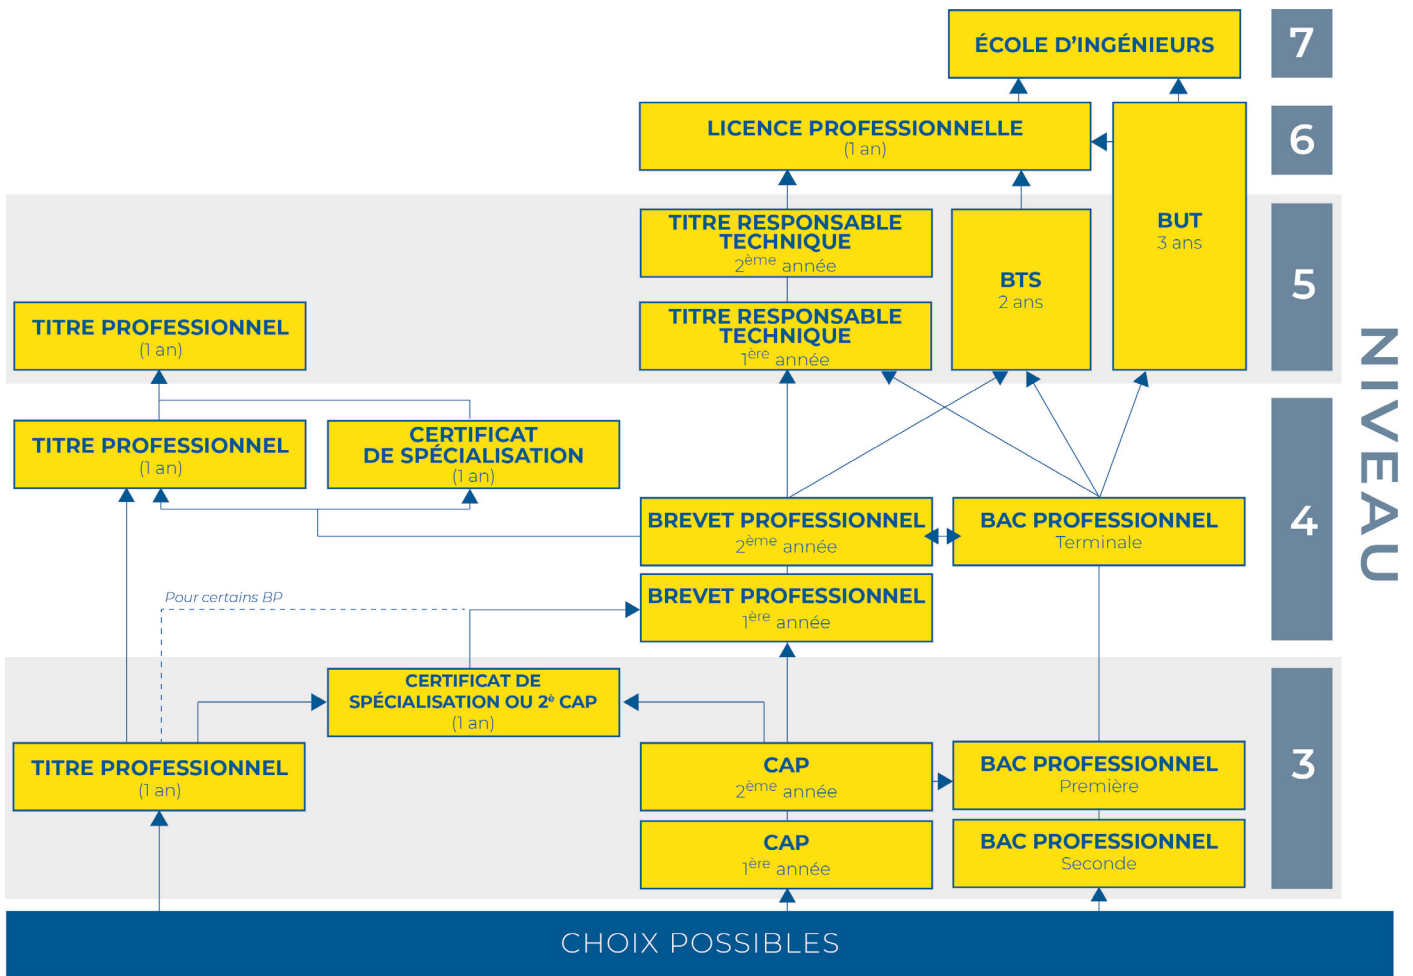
ÉCOLE D'INGÉNIEURS

7

LICENCE PROFESSIONNELLE
(1 an)

6

TITRE RESPONSABLE TECHNIQUE
2$^{ème}$ année

BTS
2 ans

BUT
3 ans

5

TITRE PROFESSIONNEL
(1 an)

TITRE RESPONSABLE TECHNIQUE
1$^{ère}$ année

NIVEAU

TITRE PROFESSIONNEL
(1 an)

CERTIFICAT DE SPÉCIALISATION
(1 an)

BREVET PROFESSIONNEL
2$^{ème}$ année

BAC PROFESSIONNEL
Terminale

4

Pour certains BP

BREVET PROFESSIONNEL
1$^{ère}$ année

CERTIFICAT DE SPÉCIALISATION OU 2$^{e}$ CAP
(1 an)

TITRE PROFESSIONNEL
(1 an)

CAP
2$^{ème}$ année

BAC PROFESSIONNEL
Première

3

CAP
1$^{ère}$ année

BAC PROFESSIONNEL
Seconde

CHOIX POSSIBLES